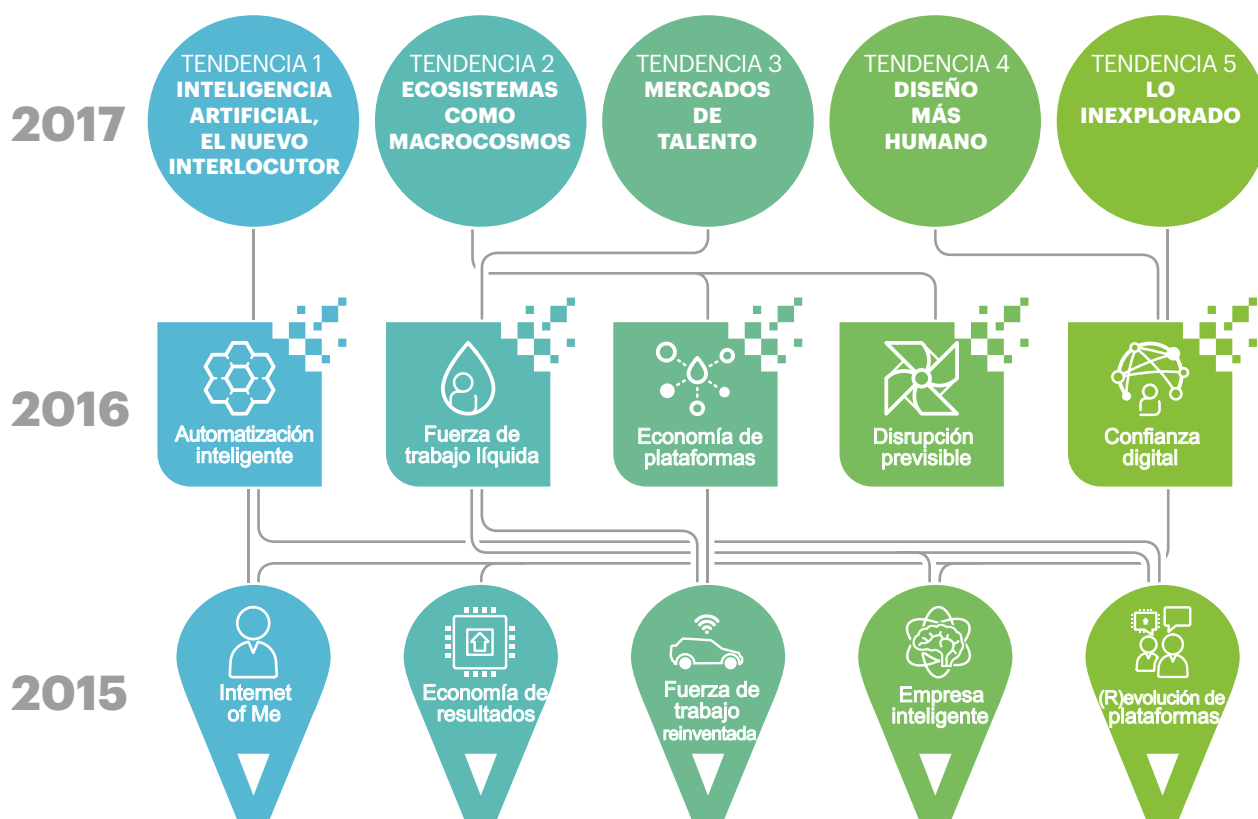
2017

TENDENCIA 1
INTELIGENCIA ARTIFICIAL, EL NUEVO INTERLOCUTOR

TENDENCIA 2
ECOSISTEMAS COMO MACROCOSMOS

TENDENCIA 3
MERCADOS DE TALENTO

TENDENCIA 4
DISEÑO MÁS HUMANO

TENDENCIA 5
LO INEXPLORADO

2016

Automatización inteligente

Fuerza de trabajo líquida

Economía de plataformas

Disrupción previsible

Confianza digital

2015

Internet of Me

Economía de resultados

Fuerza de trabajo reinventada

Empresa inteligente

(R)evolución de plataformas